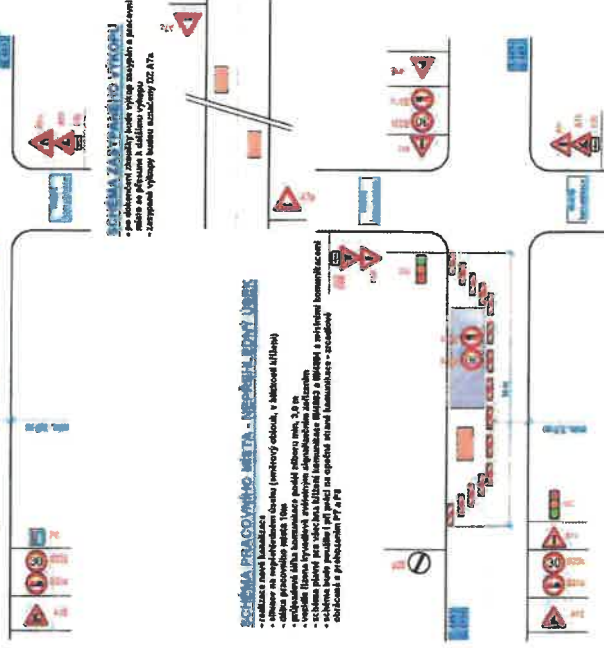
SCHÉMA ZASYPANÉHO VÝKOPU
- po dokončení činnosti bude výkop zasypán a provizorně zadlážděn do přesunu k dalšímu výkopu
- Zasypané výkopy budou označeny DZ A7a

A7a

SCHÉMA PRACOVNÍHO MÍSTA - VÝKOPU V JÍZDNÍM PRUHU
- realizace nové kanalizace
- výkop na nepřejížděném úseku (světelný objezd, v délkové kříženi)
- délka pracovního místa 10m
- průjezdná šíře komunikace podél zúžení min. 3,0 m
- místa řízena kyvadlově světelným signalizačním zařízením
- schéma platné pro všechna křížení komunikace ... s místními komunikacemi
- schéma bude použito i při práci na opačné straně komunikace - zrcadlově
- doplněno o předzvěstí P7 a P8

A7a
B20a
B24a
P7
A15
P8
A15
B20a
B24a
P7

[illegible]

30